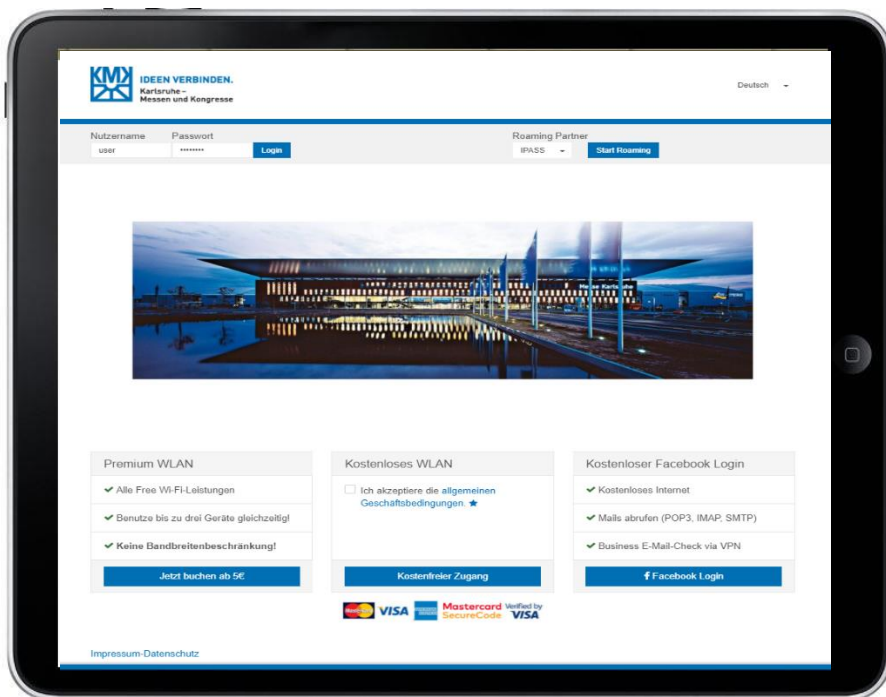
KMK IDEEN VERBINDEN.
Karlsruhe –
Messen und Kongresse

Deutsch

Nutzername
user
Passwort
••••••••
Login

Roaming Partner
IPASS
Start Roaming

Premium WLAN
✔ Alle Free Wi-Fi-Leistungen
✔ Benutze bis zu drei Geräte gleichzeitig!
✔ Keine Bandbreitenbeschränkung!
Jetzt buchen ab 5€

Kostenloses WLAN
Ich akzeptiere die allgemeinen Geschäftsbedingungen. ★
Kostenfreier Zugang

Kostenloser Facebook Login
✔ Kostenloses Internet
✔ Mails abrufen (POP3, IMAP, SMTP)
✔ Business E-Mail-Check via VPN
f Facebook Login

VISA Mastercard SecureCode Verified by VISA

Impressum-Datenschutz